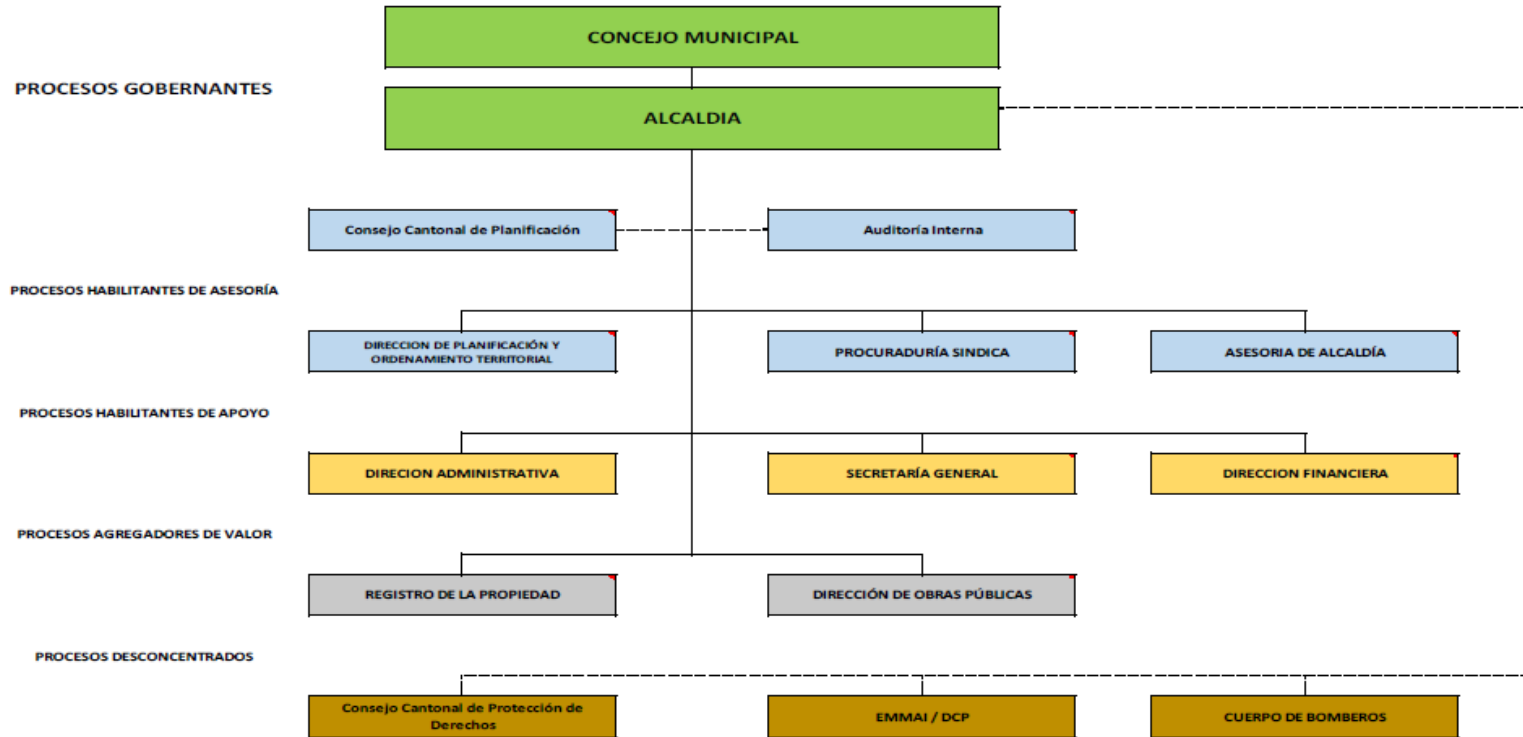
CONCEJO MUNICIPAL

PROCESOS GOBERNANTES

ALCALDIA

Consejo Cantonal de Planificación

Auditoría Interna

PROCESOS HABILITANTES DE ASESORÍA

DIRECCION DE PLANIFICACIÓN Y ORDENAMIENTO TERRITORIAL

PROCURADURÍA SINDICA

ASESORIA DE ALCALDÍA

PROCESOS HABILITANTES DE APOYO

DIRECION ADMINISTRATIVA

SECRETARÍA GENERAL

DIRECCION FINANCIERA

PROCESOS AGREGADORES DE VALOR

REGISTRO DE LA PROPIEDAD

DIRECCIÓN DE OBRAS PÚBLICAS

PROCESOS DESCONCENTRADOS

Consejo Cantonal de Protección de Derechos

EMMAI / DCP

CUERPO DE BOMBEROS